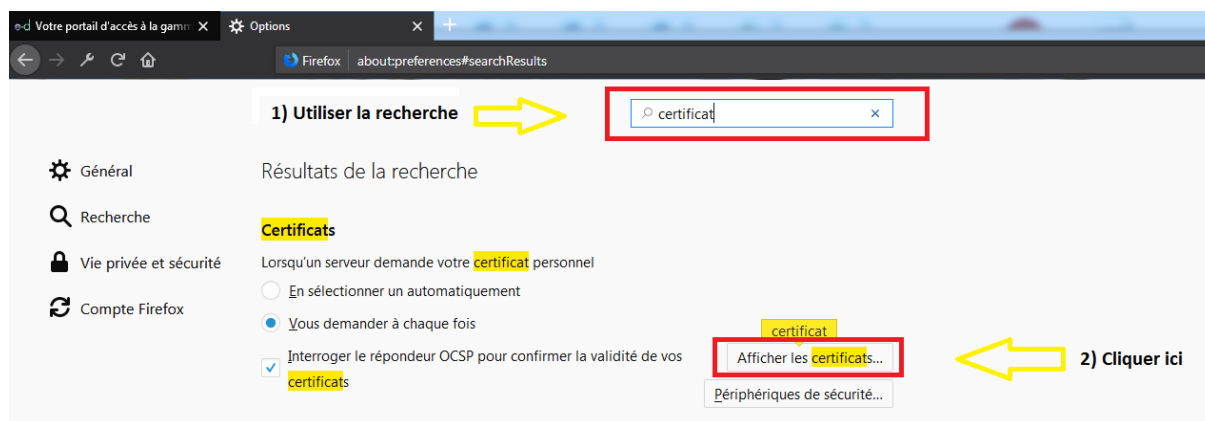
e-d Votre portail d'accès à la gamm ✕ Options ✕ +

Firefox about:preferences#searchResults

1) Utiliser la recherche

certificat ×

Général

Recherche

Vie privée et sécurité

Compte Firefox

Résultats de la recherche

Certificats

Lorsqu'un serveur demande votre certificat personnel

En sélectionner un automatiquement

Vous demander à chaque fois

Interroger le répondeur OCSP pour confirmer la validité de vos certificats

certificat

Afficher les certificats...

2) Cliquer ici

Périphériques de sécurité...